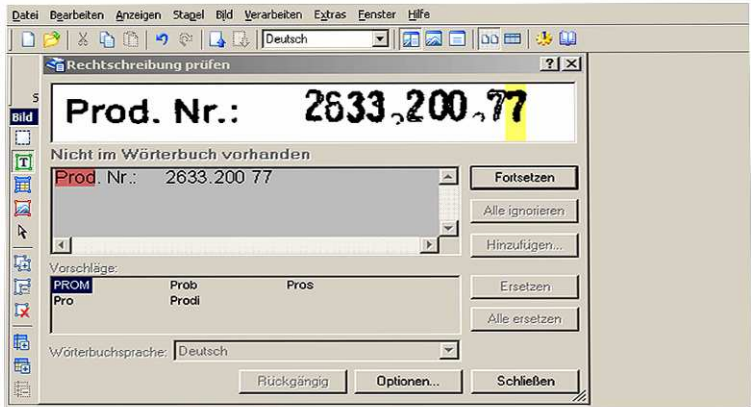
Datei Bearbeiten Anzeigen Stapel Bild Verarbeiten Extras Fenster Hilfe

Deutsch

Bild

Rechtschreibung prüfen

Prod. Nr.: 2633,200,77

Nicht im Wörterbuch vorhanden

Prod. Nr.: 2633.200 77

Fortsetzen

Alle ignorieren

Hinzufügen...

Vorschläge:

| PROM | Prob | Pros |
|---|---|---|
| Pro | Prodi | |

Ersetzen

Alle ersetzen

Wörterbuchsprache: Deutsch

Rückgängig

Optionen...

Schließen